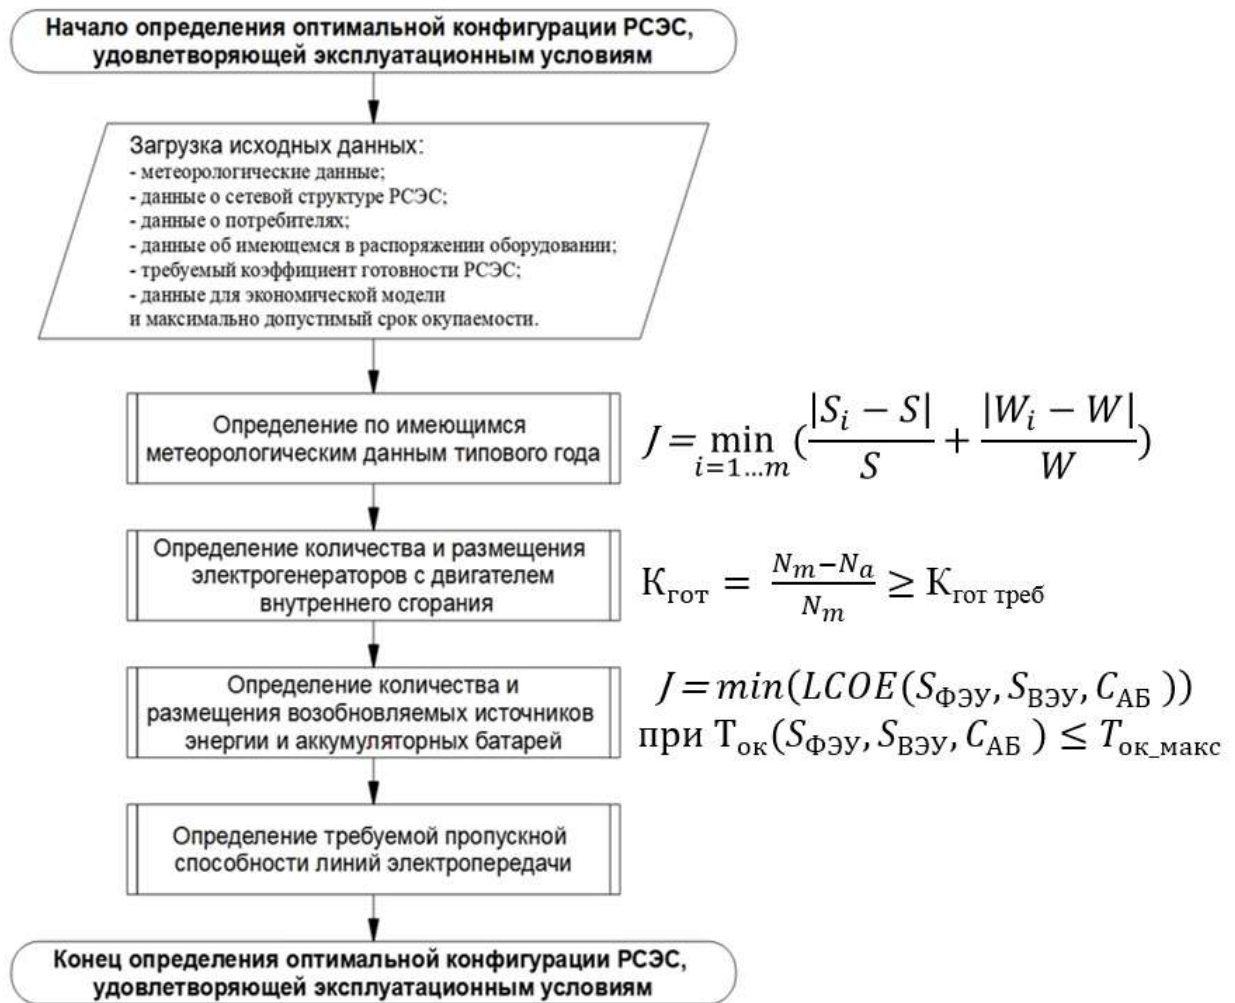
Начало определения оптимальной конфигурации РСЭС, удовлетворяющей эксплуатационным условиям

Загрузка исходных данных:
- метеорологические данные;
- данные о сетевой структуре РСЭС;
- данные о потребителях;
- данные об имеющемся в распоряжении оборудовании;
- требуемый коэффициент готовности РСЭС;
- данные для экономической модели
и максимально допустимый срок окупаемости.

Определение по имеющимся метеорологическим данным типового года

$J = \min_{i=1...m}(\frac{|S_i - S|}{S} + \frac{|W_i - W|}{W})$

Определение количества и размещения электрогенераторов с двигателем внутреннего сгорания

$К_{гот} = \frac{N_m - N_a}{N_m} \geq К_{гот\ треб}$

Определение количества и размещения возобновляемых источников энергии и аккумуляторных батарей

$J = min(LCOE(S_{ФЭУ}, S_{ВЭУ}, C_{АБ}))$
при $Т_{ок}(S_{ФЭУ}, S_{ВЭУ}, C_{АБ}) \leq T_{ок\_макс}$

Определение требуемой пропускной способности линий электропередачи

Конец определения оптимальной конфигурации РСЭС, удовлетворяющей эксплуатационным условиям